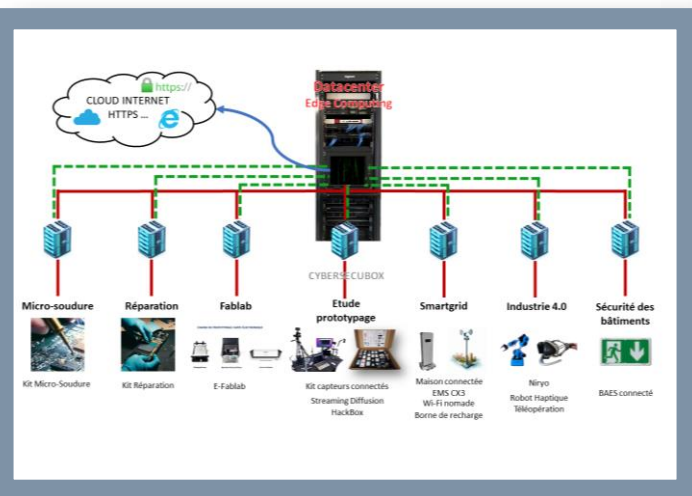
https://
CLOUD INTERNET
HTTPS ...

Datacenter
Edge Computing

CYBERSECUBOX

Micro-soudure
Kit Micro-Soudure

Réparation
Kit Réparation

Fablab
E-Fablab

Etude prototypage
Kit capteurs connectés
Streaming Diffusion
HackBox

Smartgrid
Maison connectée
EMS CX3
Wi-Fi nomade
Borne de recharge

Industrie 4.0
Niryo
Robot Haptique
Téléopération

Sécurité des bâtiments
BAES connecté